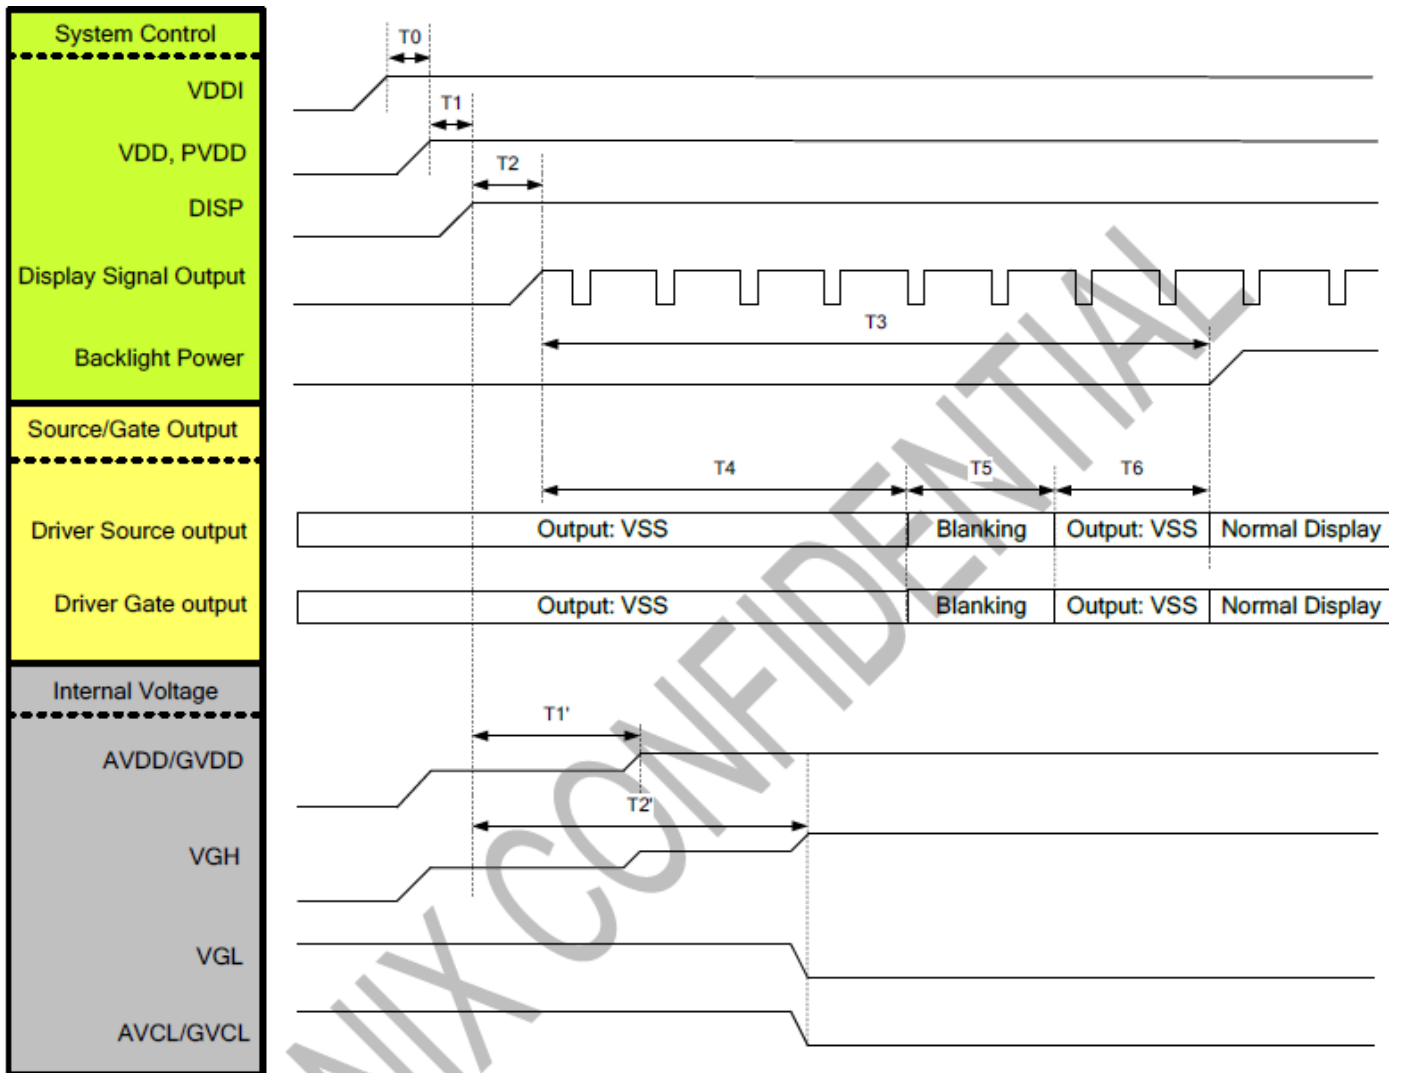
System Control

VDDI

VDD, PVDD

DISP

Display Signal Output

Backlight Power

Source/Gate Output

Driver Source output

Driver Gate output

Internal Voltage

AVDD/GVDD

VGH

VGL

AVCL/GVCL

T0

T1

T2

T3

T4

T5

T6

| Output: VSS | Blanking | Output: VSS | Normal Display |
|---|---|---|---|
| Output: VSS | Blanking | Output: VSS | Normal Display |

T1'

T2'

NIX CONFIDENTIAL